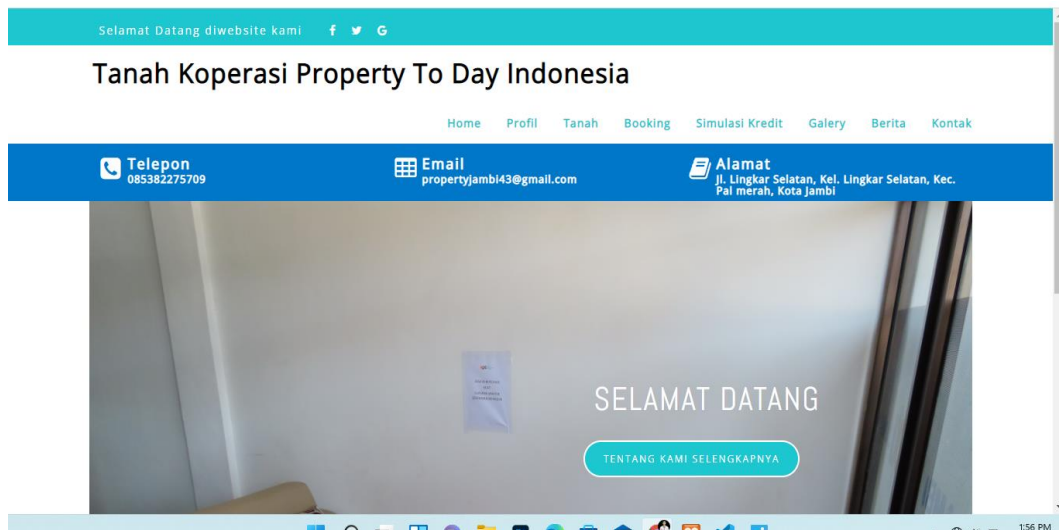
Selamat Datang diwebsite kami f G

Tanah Koperasi Property To Day Indonesia

Home Profil Tanah Booking Simulasi Kredit Galery Berita Kontak

Telepon
085382275709

Email
propertyjambi43@gmail.com

Alamat
Jl. Lingkar Selatan, Kel. Lingkar Selatan, Kec. Pal merah, Kota Jambi

SELAMAT DATANG

TENTANG KAMI SELENGKAPNYA

1:56 PM